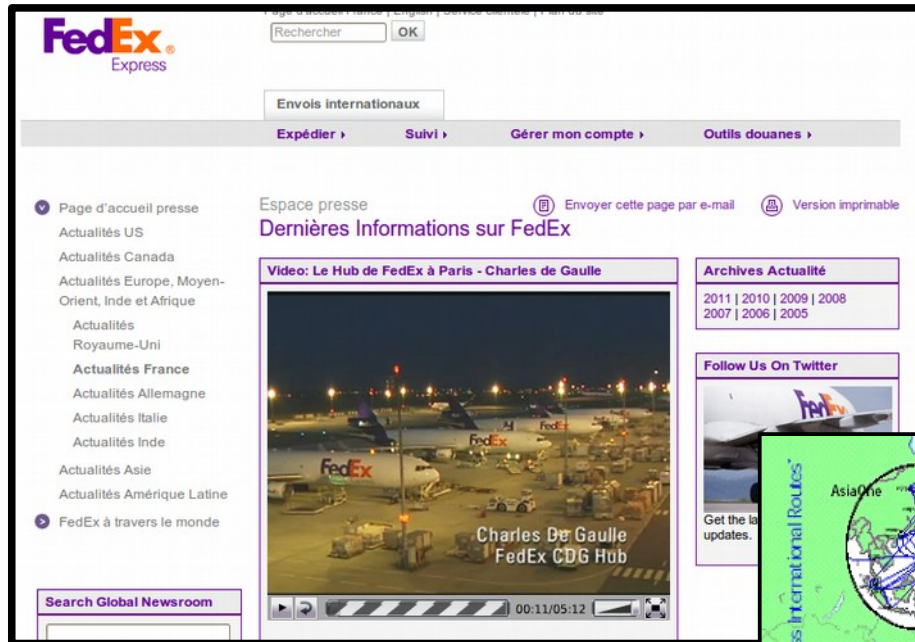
FedEx Express

Rechercher OK

Envois internationaux

Expédier ›
Suivi ›
Gérer mon compte ›
Outils douanes ›

Page d'accueil presse
Actualités US
Actualités Canada
Actualités Europe, Moyen-Orient, Inde et Afrique
Actualités Royaume-Uni
Actualités France
Actualités Allemagne
Actualités Italie
Actualités Inde
Actualités Asie
Actualités Amérique Latine
FedEx à travers le monde

Search Global Newsroom

Espace presse
Envoyer cette page par e-mail
Version imprimable

Dernières Informations sur FedEx

Video: Le Hub de FedEx à Paris - Charles de Gaulle

FedEx
FedEx
FedEx

Charles De Gaulle
FedEx CDG Hub

00:11/05:12

Archives Actualité
2011 | 2010 | 2009 | 2008
2007 | 2006 | 2005

Follow Us On Twitter

FedEx

Get the la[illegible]
updates.

AsiaOne

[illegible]s International Routes'